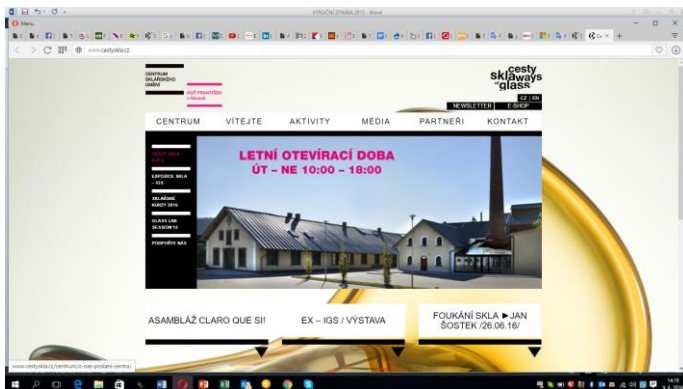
VÝROČNÍ ZPRÁVA 2015 - Word

Menu

www.cestyskla.cz

CENTRUM SKLÁŘSKÉHO UMĚNÍ

HUŤ FRANTIŠEK v Sázavě

cesty skla ways glass

CZ | EN

NEWSLETTER

E-SHOP

CENTRUM

VÍTEJTE

AKTIVITY

MÉDIA

PARTNEŘI

KONTAKT

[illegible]

EXPOZICE SKLA - IGS

SKLÁŘSKÉ KURZY 2016

GLASS LAB SESSION'16

PODPOŘTE NÁS

LETNÍ OTEVÍRACÍ DOBA

ÚT – NE 10:00 – 18:00

ASAMBLÁŽ CLARO QUE SI!

EX – IGS / VÝSTAVA

FOUKÁNÍ SKLA ▶ JAN ŠOSTEK /26.06.16/

www.cestyskla.cz/centrum/o-nas-podani-centra/